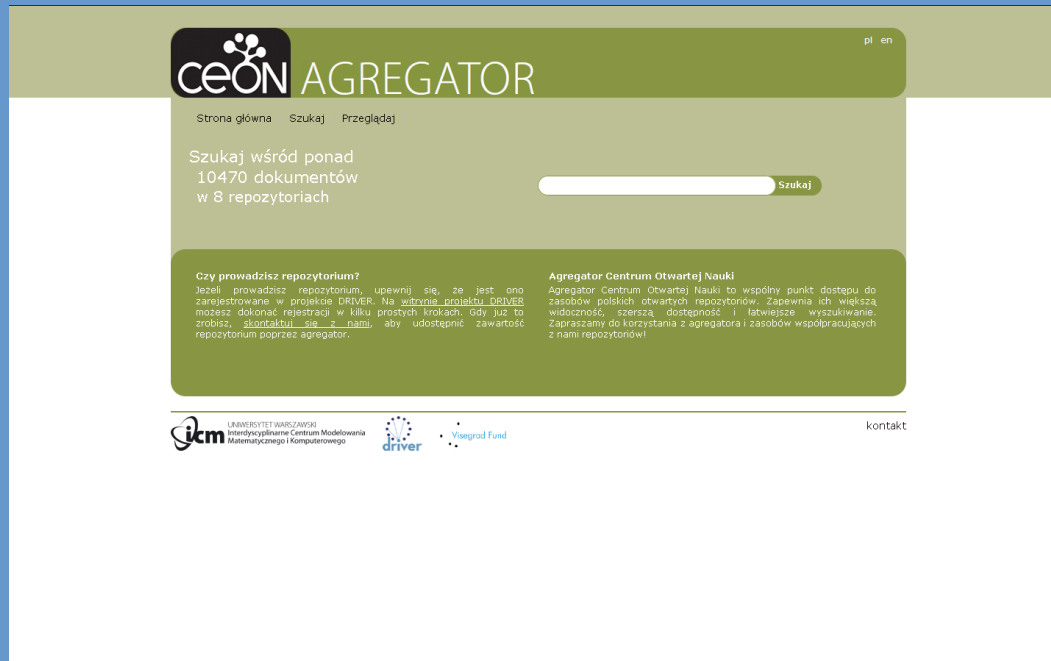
pl en

CeON AGREGATOR

Strona główna Szukaj Przeglądaj

Szukaj wśród ponad 10470 dokumentów w 8 repozytoriach

Szukaj

Czy prowadzisz repozytorium?
Jeżeli prowadzisz repozytorium, upewnij się, że jest ono zarejestrowane w projekcie DRIVER. Na witrynie projektu DRIVER możesz dokonać rejestracji w kilku prostych krokach. Gdy już to zrobisz, skontaktuj się z nami, aby udostępnić zawartość repozytorium poprzez agregator.

Agregator Centrum Otwartej Nauki
Agregator Centrum Otwartej Nauki to wspólny punkt dostępu do zasobów polskich otwartych repozytoriów. Zapewnia ich większą widoczność, szerszą dostępność i łatwiejsze wyszukiwanie. Zapraszamy do korzystania z agregatora i zasobów współpracujących z nami repozytoriów!

icm UNIWERSYTET WARSZAWSKI Interdyscyplinarne Centrum Modelowania Matematycznego i Komputerowego

driver

Visegrad Fund

kontakt